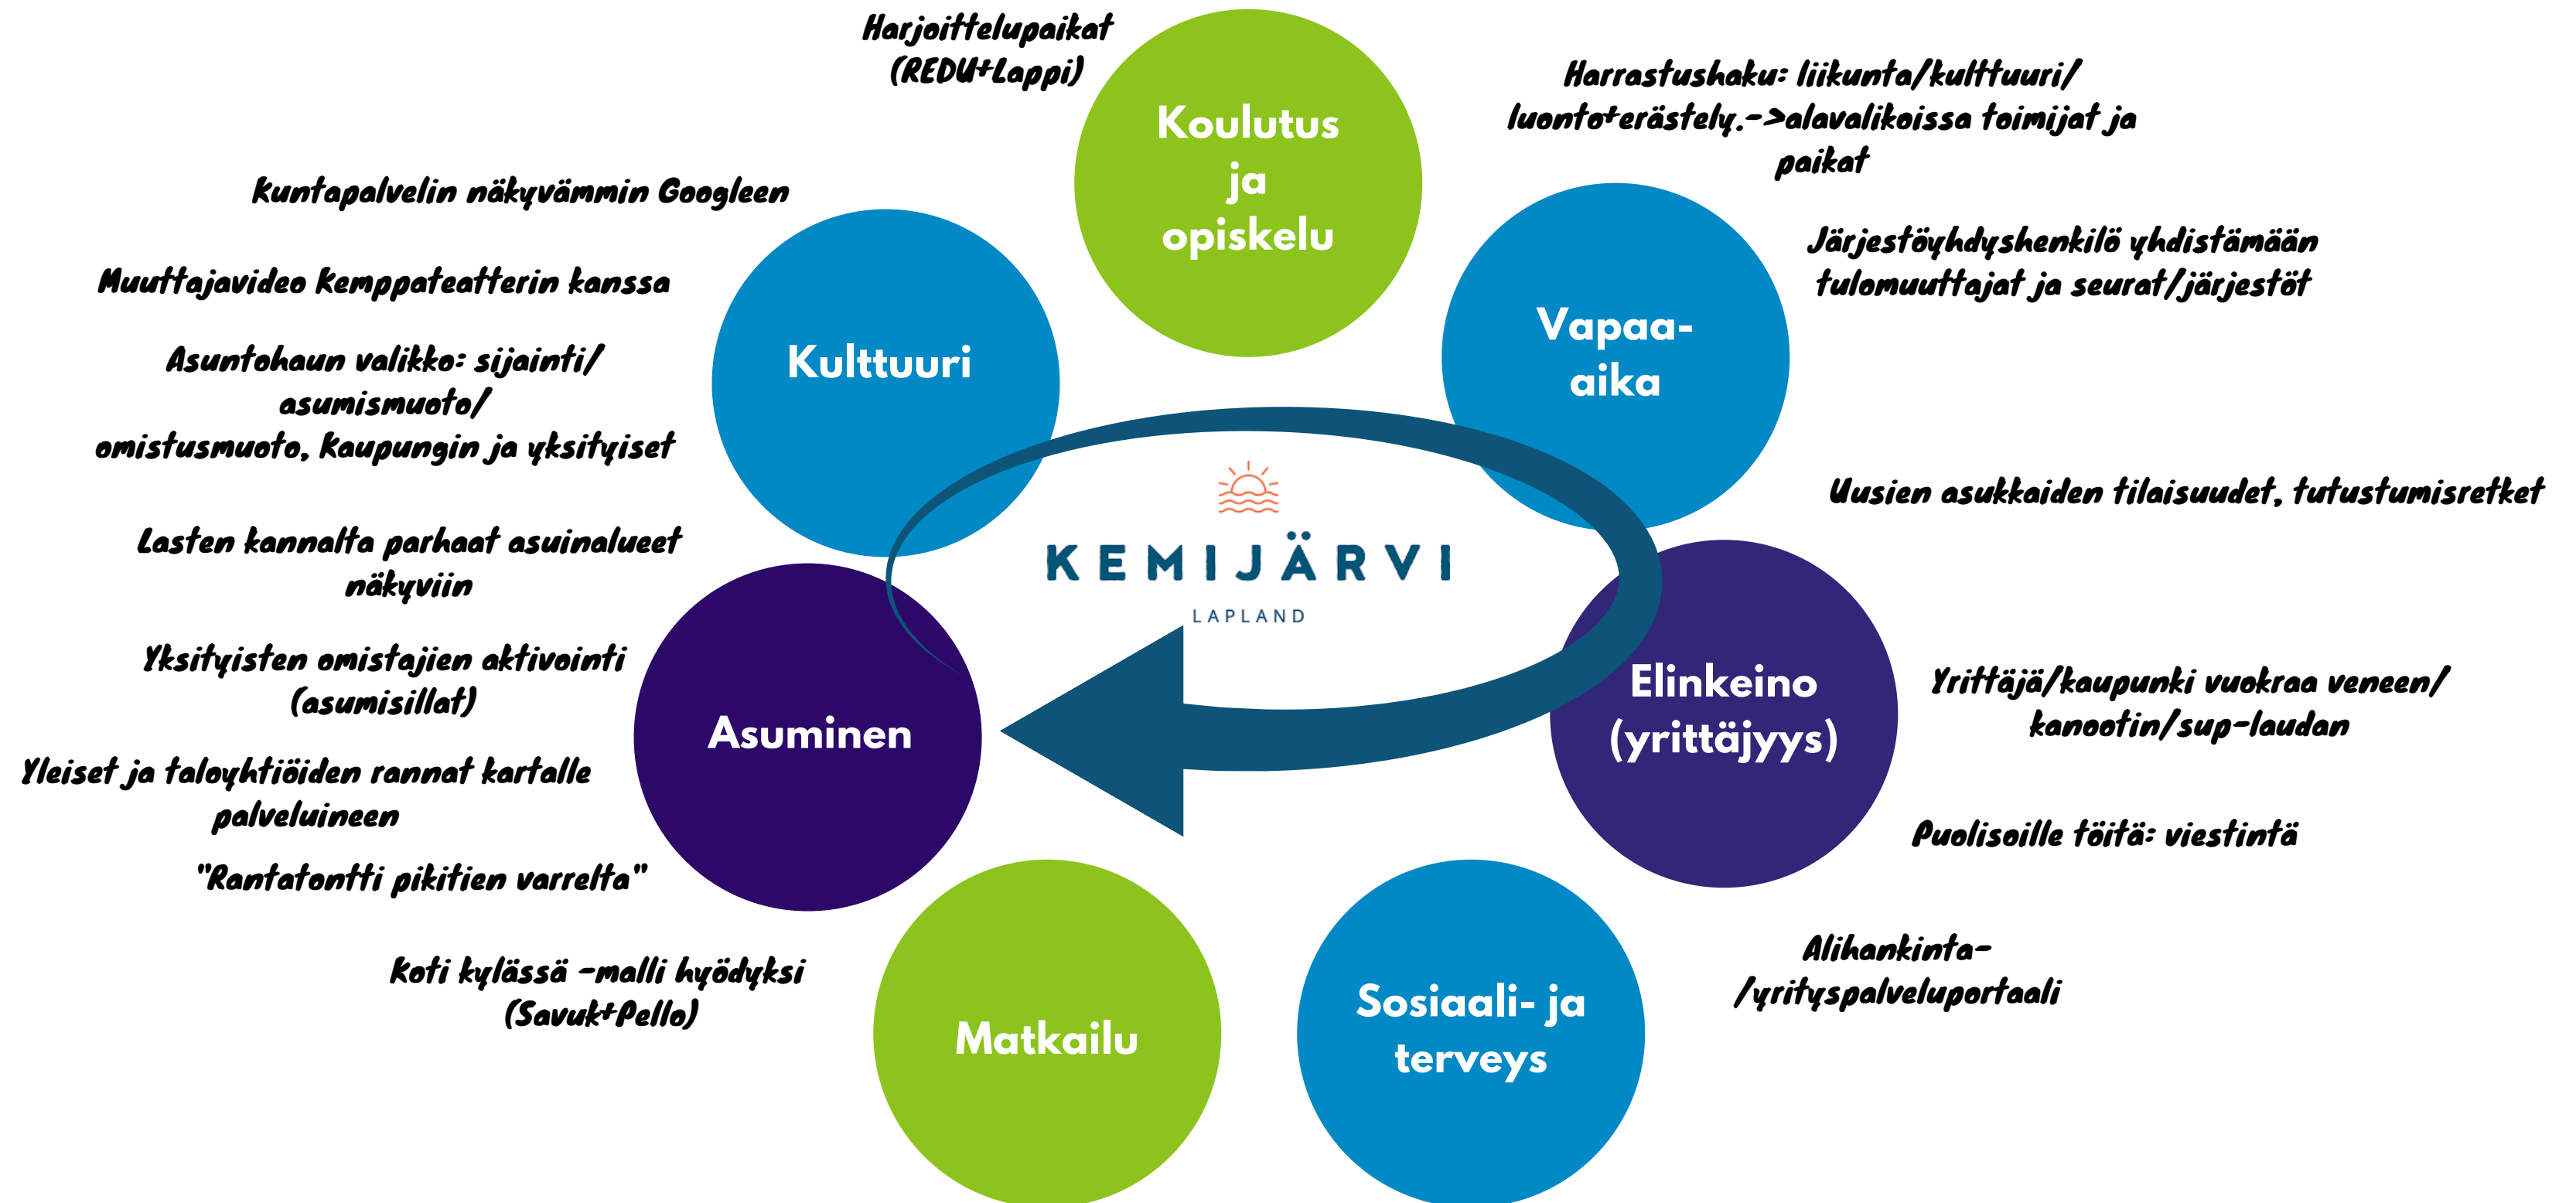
Harjoittelupaikat (REDU+Lappi)

Koulutus ja opiskelu

Harrastushaku: liikunta/kulttuuri/ luonto+erästely.->alavalikoissa toimijat ja paikat

Kuntapalvelin näkyvämmin Googleen

Muuttajavideo Kemppateatterin kanssa

Kulttuuri

Järjestöyhdyshenkilö yhdistämään tulomuuttajat ja seurat/järjestöt

Vapaa-aika

Asuntohaun valikko: sijainti/ asumismuoto/ omistusmuoto, kaupungin ja yksityiset

KEMIJÄRVI
LAPLAND

Uusien asukkaiden tilaisuudet, tutustumisretket

Lasten kannalta parhaat asuinalueet näkyviin

Yksityisten omistajien aktivointi (asumisillat)

Asuminen

Elinkeino (yrittäjyys)

Yrittäjä/kaupunki vuokraa veneen/ kanootin/sup-laudan

Yleiset ja taloyhtiöiden rannat kartalle palveluineen

"Rantatontti pikitien varrelta"

Puolisoille töitä: viestintä

Koti kylässä -malli hyödyksi (Savuk+Pello)

Matkailu

Sosiaali- ja terveys

Alihankinta- /yrityspalveluportaali